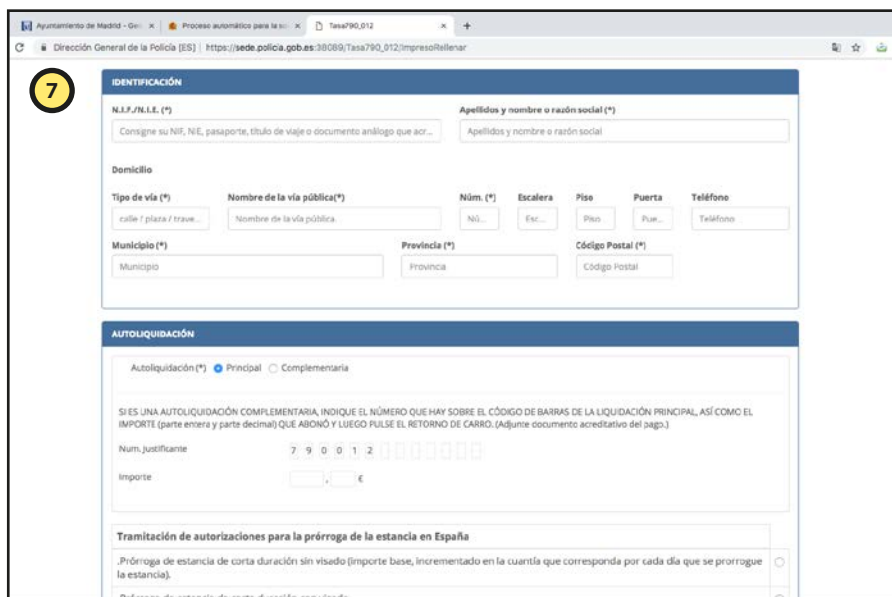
Ayuntamiento de Madrid - Ges × | Proceso automático para la so × | Tasa790_012 × | +

Dirección General de la Policía [ES] | https://sede.policia.gob.es:38089/Tasa790_012/ImpresoRellenar

7

IDENTIFICACIÓN

N.I.F./N.I.E. (*)
Consigne su NIF, NIE, pasaporte, título de viaje o documento análogo que acr...

Apellidos y nombre o razón social (*)
Apellidos y nombre o razón social

Domicilio

Tipo de vía (*)
calle / plaza / trave...

Nombre de la vía pública(*)
Nombre de la vía pública

Núm. (*)
Nú...

Escalera
Esc...

Piso
Piso

Puerta
Pue...

Teléfono
Teléfono

Municipio (*)
Municipio

Provincia (*)
Provincia

Código Postal (*)
Código Postal

AUTOLIQUIDACIÓN

Autoliquidación (*) Principal Complementaria

SI ES UNA AUTOLIQUIDACIÓN COMPLEMENTARIA, INDIQUE EL NÚMERO QUE HAY SOBRE EL CÓDIGO DE BARRAS DE LA LIQUIDACIÓN PRINCIPAL, ASÍ COMO EL IMPORTE (parte entera y parte decimal) QUE ABONÓ Y LUEGO PULSE EL RETORNO DE CARRO. (Adjunte documento acreditativo del pago.)

Num. Justificante 7 9 0 0 1 2

Importe , €

Tramitación de autorizaciones para la prórroga de la estancia en España

.Prórroga de estancia de corta duración sin visado (importe base, incrementado en la cuantía que corresponda por cada día que se prorrogue la estancia).

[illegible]